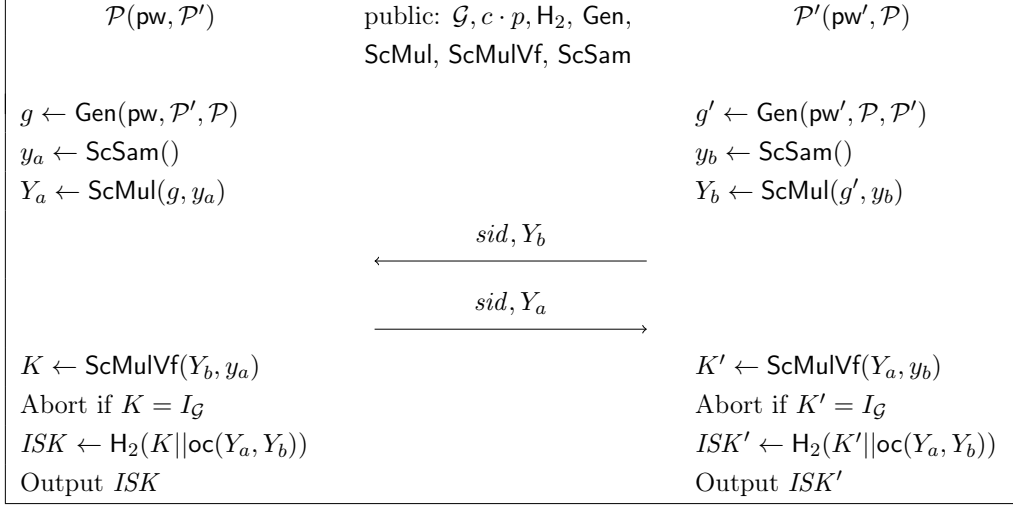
$\mathcal{P}(\mathsf{pw}, \mathcal{P}')$

public: $\mathcal{G}, c \cdot p, \mathsf{H}_2$, Gen, ScMul, ScMulVf, ScSam

$\mathcal{P}'(\mathsf{pw}', \mathcal{P})$

$g \leftarrow \mathsf{Gen}(\mathsf{pw}, \mathcal{P}', \mathcal{P})$
$y_a \leftarrow \mathsf{ScSam}()$
$Y_a \leftarrow \mathsf{ScMul}(g, y_a)$

$g' \leftarrow \mathsf{Gen}(\mathsf{pw}', \mathcal{P}, \mathcal{P}')$
$y_b \leftarrow \mathsf{ScSam}()$
$Y_b \leftarrow \mathsf{ScMul}(g', y_b)$

$sid, Y_b$

$sid, Y_a$

$K \leftarrow \mathsf{ScMulVf}(Y_b, y_a)$
Abort if $K = I_{\mathcal{G}}$
$ISK \leftarrow \mathsf{H}_2(K||\mathsf{oc}(Y_a, Y_b))$
Output $ISK$

$K' \leftarrow \mathsf{ScMulVf}(Y_a, y_b)$
Abort if $K' = I_{\mathcal{G}}$
$ISK' \leftarrow \mathsf{H}_2(K'||\mathsf{oc}(Y_a, Y_b))$
Output $ISK'$